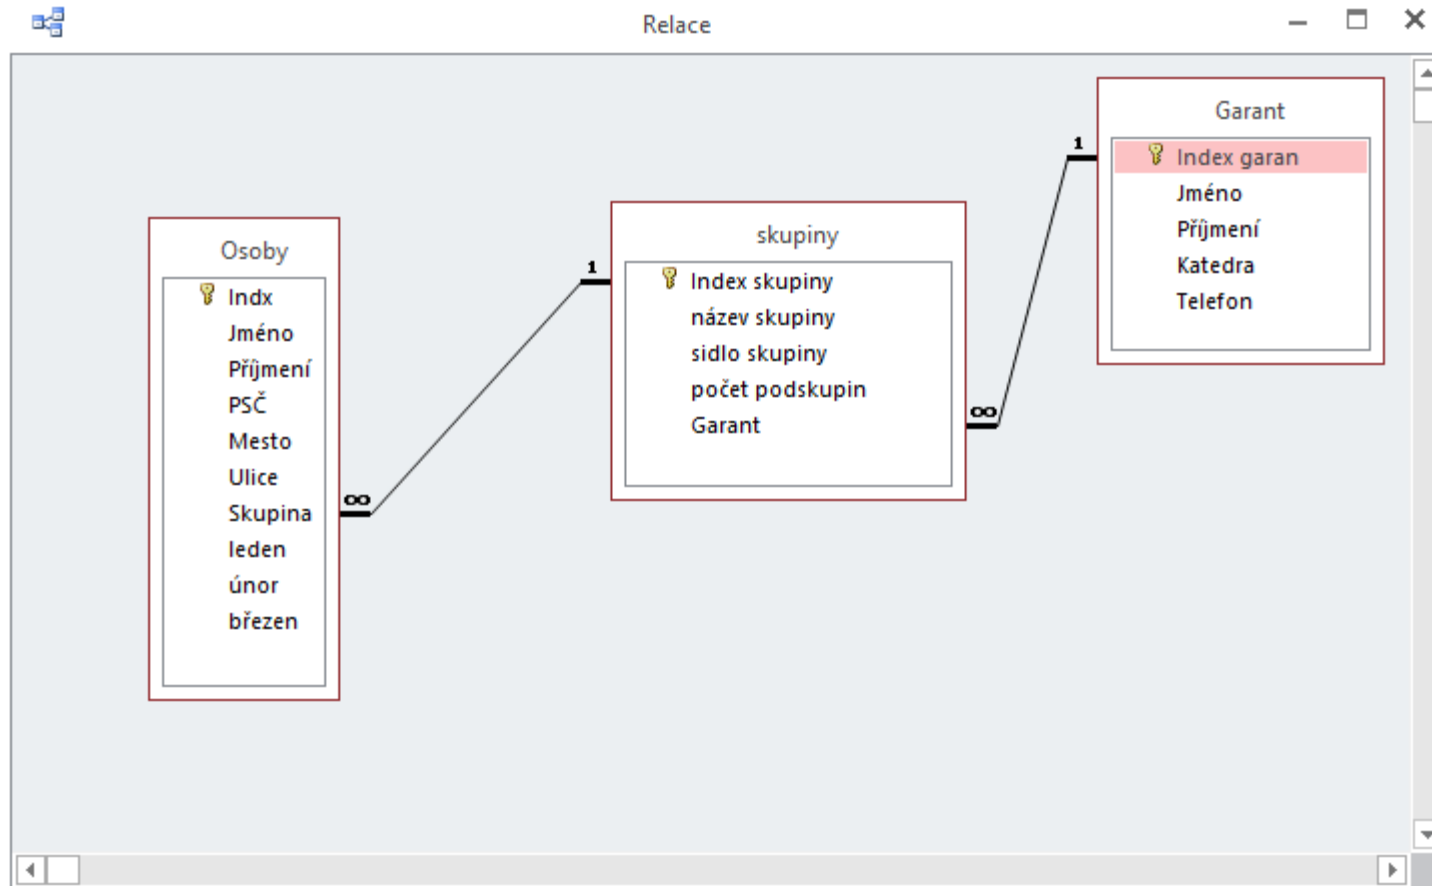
Relace

Garant
Index garan
Jméno
Příjmení
Katedra
Telefon

Osoby
Indx
Jméno
Příjmení
PSČ
Mesto
Ulice
Skupina
leden
únor
březen

skupiny
Index skupiny
název skupiny
sidlo skupiny
počet podskupin
Garant

1
1
∞
∞